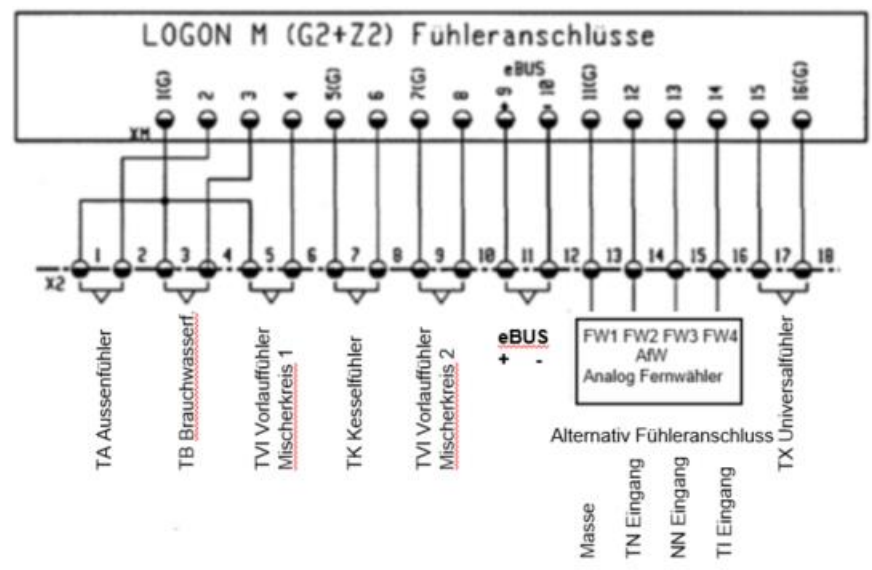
LOGON M (G2+Z2) Fühleranschlüsse

XM

1(G) 2 3 4 5(G) 6 7(G) 8 9 10 11(G) 12 13 14 15 16(G)

eBUS

+ -

X2

1 2 3 4 5 6 7 8 9 10 11 12 13 14 15 16 17 18

TA Aussenfühler

TB Brauchwasserf.

TVI Vorlauffühler Mischerkreis 1

TK Kesselfühler

TVI Vorlauffühler Mischerkreis 2

eBUS
+ -

FW1 FW2 FW3 FW4
AfW
Analog Fernwähler

Alternativ Fühleranschluss

Masse

TN Eingang

NN Eingang

TI Eingang

TX Universalfühler